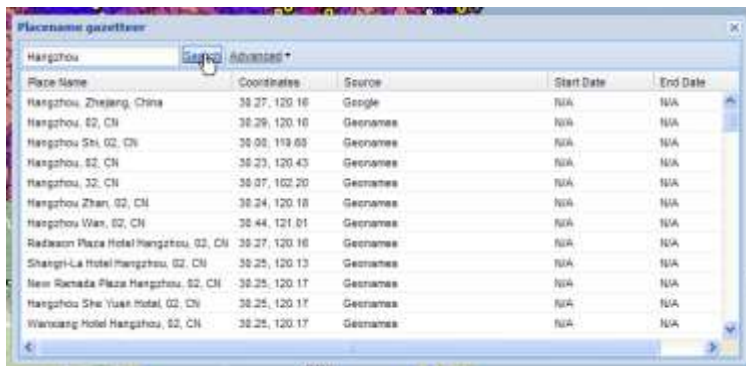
Placename gazetteer

Hangzhou

Search

Advanced

| Place Name | Coordinates | Source | Start Date | End Date |
|---|---|---|---|---|
| Hangzhou, Zhejiang, China | 30.27, 120.16 | Google | N/A | N/A |
| Hangzhou, 02, CN | 30.29, 120.16 | Geonames | N/A | N/A |
| Hangzhou Shi, 02, CN | 30.00, 119.60 | Geonames | N/A | N/A |
| Hangzhou, 02, CN | 30.23, 120.43 | Geonames | N/A | N/A |
| Hangzhou, 32, CN | 30.07, 102.20 | Geonames | N/A | N/A |
| Hangzhou Zhan, 02, CN | 30.24, 120.18 | Geonames | N/A | N/A |
| Hangzhou Wan, 02, CN | 30.44, 121.01 | Geonames | N/A | N/A |
| Radisson Plaza Hotel Hangzhou, 02, CN | 30.27, 120.16 | Geonames | N/A | N/A |
| Shangri-La Hotel Hangzhou, 02, CN | 30.25, 120.13 | Geonames | N/A | N/A |
| New Ramada Plaza Hangzhou, 02, CN | 30.25, 120.17 | Geonames | N/A | N/A |
| Hangzhou Shi Yuan Hotel, 02, CN | 30.25, 120.17 | Geonames | N/A | N/A |
| Wanxiang Hotel Hangzhou, 02, CN | 30.25, 120.17 | Geonames | N/A | N/A |